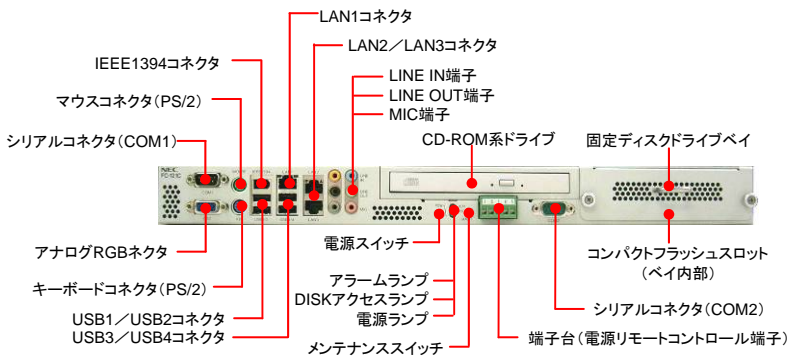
LAN1コネクタ

IEEE1394コネクタ

LAN2／LAN3コネクタ

LINE IN端子

LINE OUT端子

マウスコネクタ（PS/2）

MIC端子

シリアルコネクタ（COM1）

CD-ROM系ドライブ

固定ディスクドライブベイ

NEC

アナログRGBネクタ

電源スイッチ

コンパクトフラッシュスロット（ベイ内部）

アラームランプ

キーボードコネクタ（PS/2）

DISKアクセスランプ

電源ランプ

シリアルコネクタ（COM2）

USB1／USB2コネクタ

USB3／USB4コネクタ

端子台（電源リモートコントロール端子）

メンテナンススイッチ